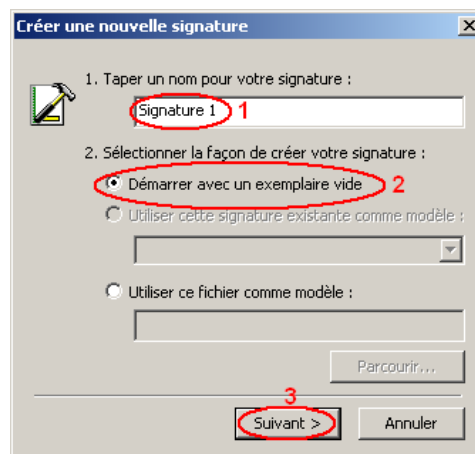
Créer une nouvelle signature

1. Taper un nom pour votre signature :

Signature 1 1

2. Sélectionner la façon de créer votre signature :

Démarrer avec un exemplaire vide 2

Utiliser cette signature existante comme modèle :

Utiliser ce fichier comme modèle :

Parcourir...

3

Suivant >

Annuler